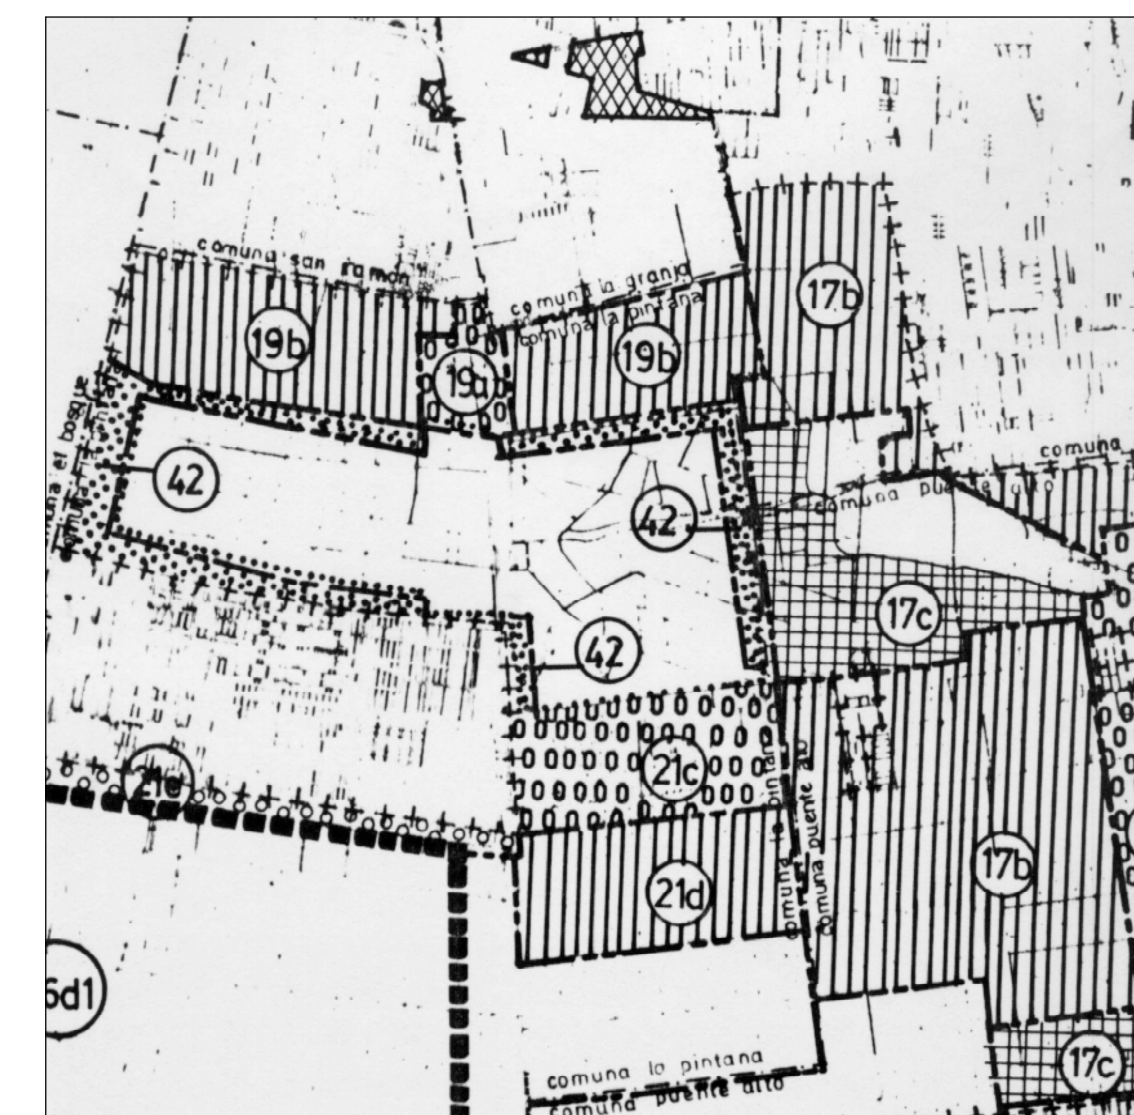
comuna san ramon
comuna la granja
comuna la pintana
17b
19b
19a
19b
comuna el bosque
comuna
42
42
comuna
comuna puente alto
17c
42
21c
21e
comuna la pintana
comuna puente alto
17b
21d
6d1
comuna lo pintana
comuna puente alto
17c